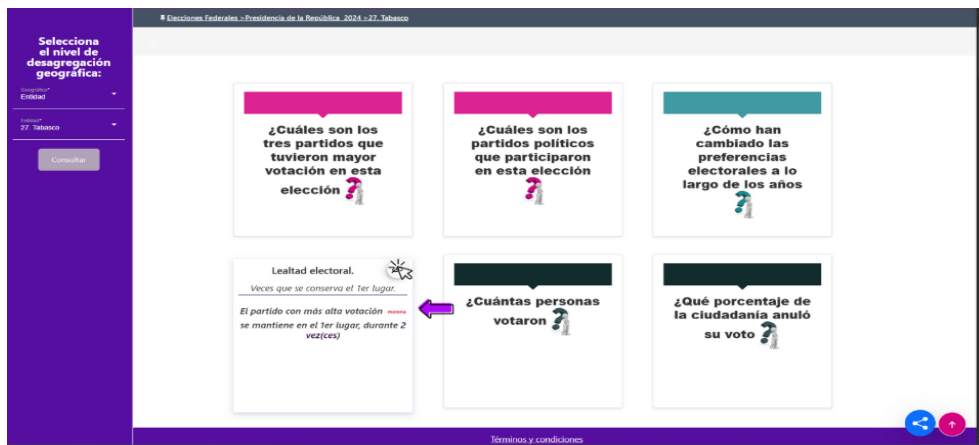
Selecciona el nivel de desagregación geográfica:

Geográfico*
Entidad

Entidad*
27. Tabasco

Consultar

Elecciones Federales > Presidencia de la República 2024 > 27. Tabasco

¿Cuáles son los tres partidos que tuvieron mayor votación en esta elección

¿Cuáles son los partidos políticos que participaron en esta elección

¿Cómo han cambiado las preferencias electorales a lo largo de los años

Lealtad electoral.

Veces que se conserva el 1er lugar.

El partido con más alta votación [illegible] se mantiene en el 1er lugar, durante 2 vez(ces)

¿Cuántas personas votaron

¿Qué porcentaje de la ciudadanía anuló su voto

Términos y condiciones